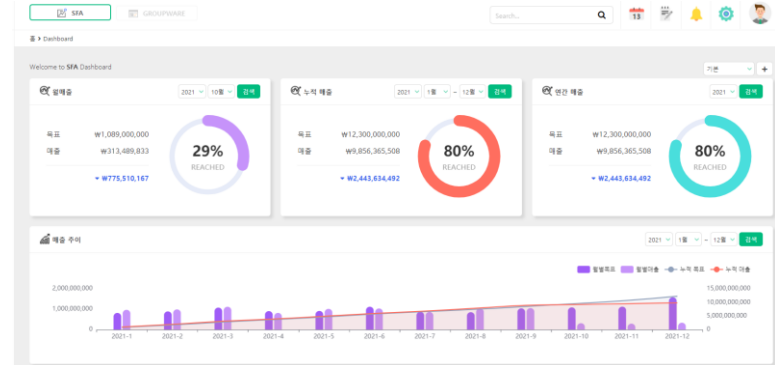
SFA GROUPWARE

Search...

13

홈 > Dashboard

Welcome to SFA Dashboard

기본

+

월매출

2021 10월 검색

목표 ₩1,089,000,000

매출 ₩313,489,833

▼ ₩775,510,167

29%
REACHED

누적 매출

2021 1월 ~ 12월 검색

목표 ₩12,300,000,000

매출 ₩9,856,365,508

▼ ₩2,443,634,492

80%
REACHED

연간 매출

2021 검색

목표 ₩12,300,000,000

매출 ₩9,856,365,508

▼ ₩2,443,634,492

80%
REACHED

매출 추이

2021 1월 ~ 12월 검색

월별목표 월별매출 누적 목표 누적 매출

2,000,000,000

1,000,000,000

0

15,000,000,000

10,000,000,000

5,000,000,000

0

2021-1 2021-2 2021-3 2021-4 2021-5 2021-6 2021-7 2021-8 2021-9 2021-10 2021-11 2021-12